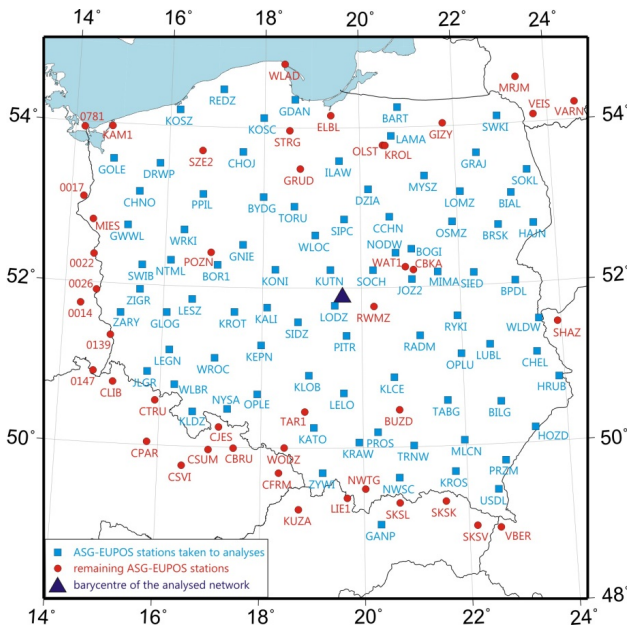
14° 16° 18° 20° 22° 24°

54° 54°
52° 52°
50° 50°
48° 48°

14° 16° 18° 20° 22° 24°

WLAD
MRJM
VEIS
VARN
0781
KAM1
KOSZ
REDZ
GDAN
BART
SWKI
KOSC
STRG
ELBL
LAMA
GIZY
GOLE
DRWP
SZE2
CHOJ
OLST
KROL
GRAJ
SOKL
0017
CHNO
PPIL
GRUD
ILAW
MYSZ
BIAL
BYDG
TORU
DZIA
LOMZ
MIES
GWWL
WRKI
SIPC
CCHN
OSMZ
BRSK
HAJN
GNIE
WLOC
NODW
BOGI
0022
SWIB
NTML
BOR1
WAT1
CBKA
0026
KONI
KUTN
SOCH
JOZ2
MIMA
SIED
BPDL
ZIGR
0014
ZARY
LESZ
GLOG
KROT
KALI
LODZ
RWMZ
WLDW
SHAZ
SIDZ
PITR
RYKI
0139
RADM
LUBL
CHEL
LEGN
KEPN
OPLU
0147
JLGR
WROC
HRUB
CLIB
WLBR
KLOB
KLCE
CTRU
NYSA
OPLE
LELO
BILG
TABG
KLDZ
TAR1
BUZD
CJES
KATO
PROS
HOZD
MLCN
CPAR
CSUM
CBRU
WODZ
KRAW
TRNW
CSVI
CFRM
ZYWI
NWTG
KROS
PRZM
NWSC
USDL
LIE1
SKSL
SKSK
SKSV
VBER
KUZA
GANP

ASG-EUPOS stations taken to analyses
remaining ASG-EUPOS stations
barycentre of the analysed network